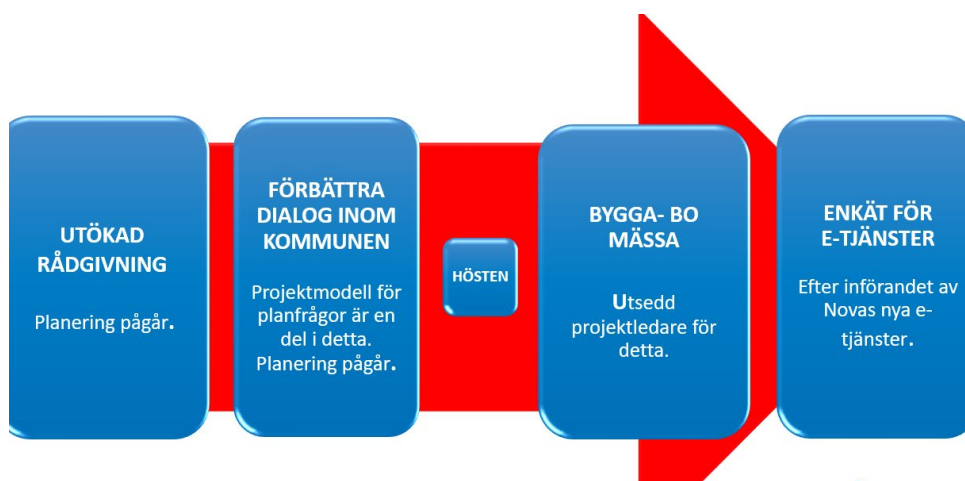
UTÖKAD RÅDGIVNING

Planering pågår.

FÖRBÄTTRA DIALOG INOM KOMMUNEN

Projektmodell för planfrågor är en del i detta. Planering pågår.

HÖSTEN

BYGGA- BO MÄSSA

Utsedd projektledare för detta.

ENKÄT FÖR E-TJÄNSTER

Efter införandet av Novas nya e-tjänster.